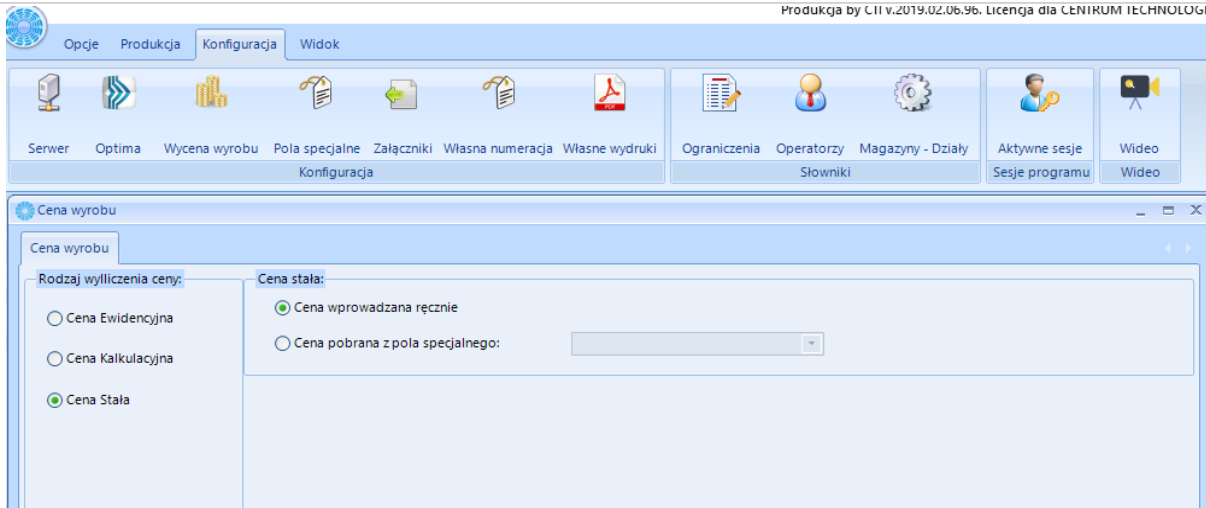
Produkcja by CTI v.2019.02.06.96. Licencja dla CENTRUM TECHNOLOGI

Opcje Produkcja Konfiguracja Widok

Serwer Optima Wycena wyrobu Pola specjalne Załączniki Własna numeracja Własne wydruki
Konfiguracja

Ograniczenia Operatorzy Magazyny - Działy
Słowniki

Aktywne sesje
Sesje programu

Wideo
Wideo

Cena wyrobu

Cena wyrobu

Rodzaj wyliczenia ceny:
Cena Ewidencyjna
Cena Kalkulacyjna
Cena Stała

Cena stała:
Cena wprowadzana ręcznie
Cena pobrana z pola specjalnego: